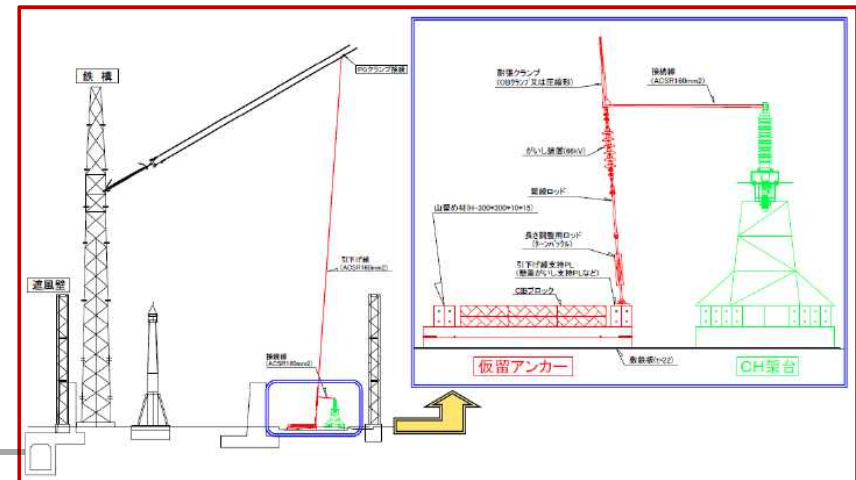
鉄塔

PGクランプ接続

引下げ線
(ACSR160mm2)

遮風壁

接続線
(ACSR160mm2)

耐張クランプ
(OBクランプ又は圧縮形)

接続線
(ACSR160mm2)

がいし装置(66kV)

鋼線ロッド

山留め材(H-300×300×10×15)

長さ調整用ロッド
(ターンバックル)

引下げ線支持PL
(懸垂がいし支持PLなど)

CBブロック

敷鉄板(t=22)

仮留アンカー

CH架台